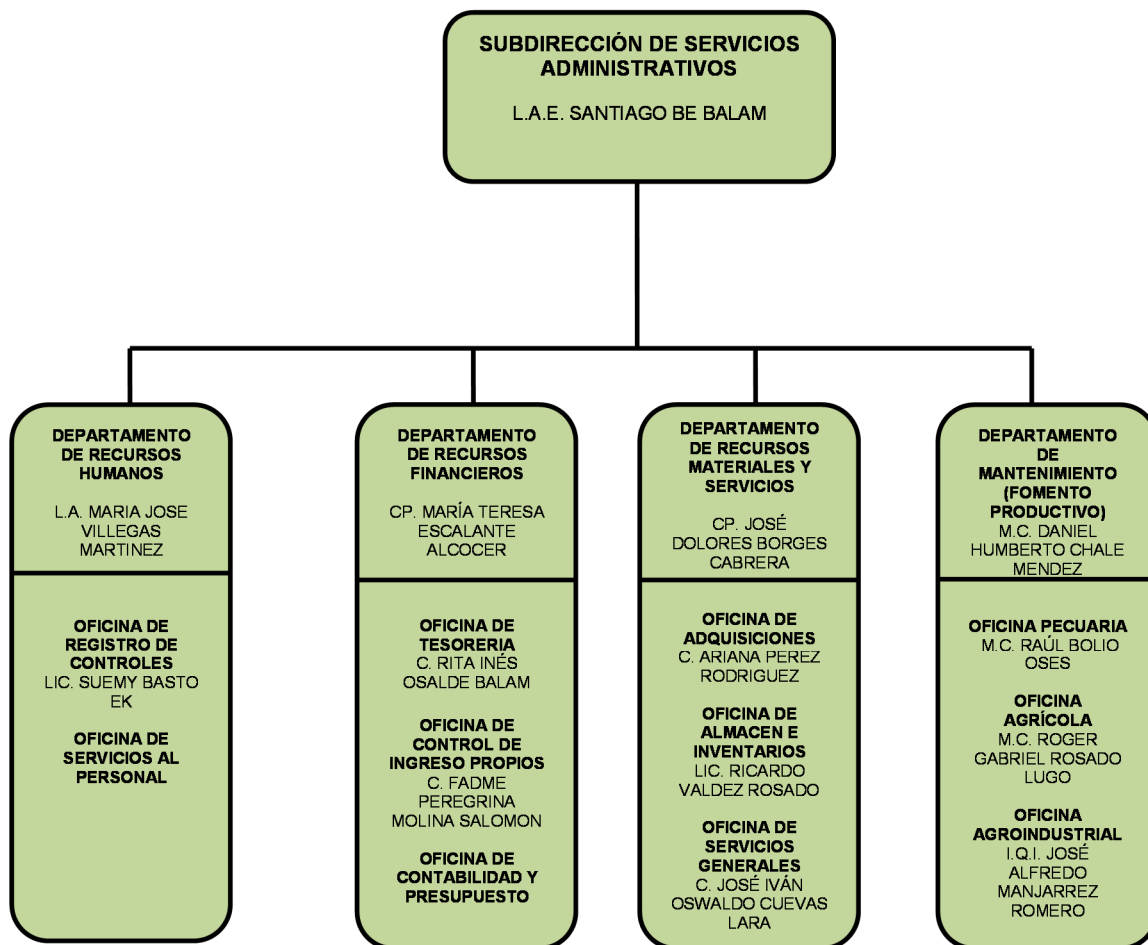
SUBDIRECCIÓN DE SERVICIOS ADMINISTRATIVOS

L.A.E. SANTIAGO BE BALAM

DEPARTAMENTO DE RECURSOS HUMANOS

L.A. MARIA JOSE VILLEGAS MARTINEZ

OFICINA DE REGISTRO DE CONTROLES
LIC. SUEMY BASTO EK

OFICINA DE SERVICIOS AL PERSONAL

DEPARTAMENTO DE RECURSOS FINANCIEROS

CP. MARÍA TERESA ESCALANTE ALCOCER

OFICINA DE TESORERIA
C. RITA INÉS OSALDE BALAM

OFICINA DE CONTROL DE INGRESO PROPIOS
C. FADME PEREGRINA MOLINA SALOMON

OFICINA DE CONTABILIDAD Y PRESUPUESTO

DEPARTAMENTO DE RECURSOS MATERIALES Y SERVICIOS

CP. JOSÉ DOLORES BORGES CABRERA

OFICINA DE ADQUISICIONES
C. ARIANA PEREZ RODRIGUEZ

OFICINA DE ALMACEN E INVENTARIOS
LIC. RICARDO VALDEZ ROSADO

OFICINA DE SERVICIOS GENERALES
C. JOSÉ IVÁN OSWALDO CUEVAS LARA

DEPARTAMENTO DE MANTENIMIENTO (FOMENTO PRODUCTIVO)
M.C. DANIEL HUMBERTO CHALE MENDEZ

OFICINA PECUARIA
M.C. RAÚL BOLIO OSES

OFICINA AGRÍCOLA
M.C. ROGER GABRIEL ROSADO LUGO

OFICINA AGROINDUSTRIAL
I.Q.I. JOSÉ ALFREDO MANJARREZ ROMERO